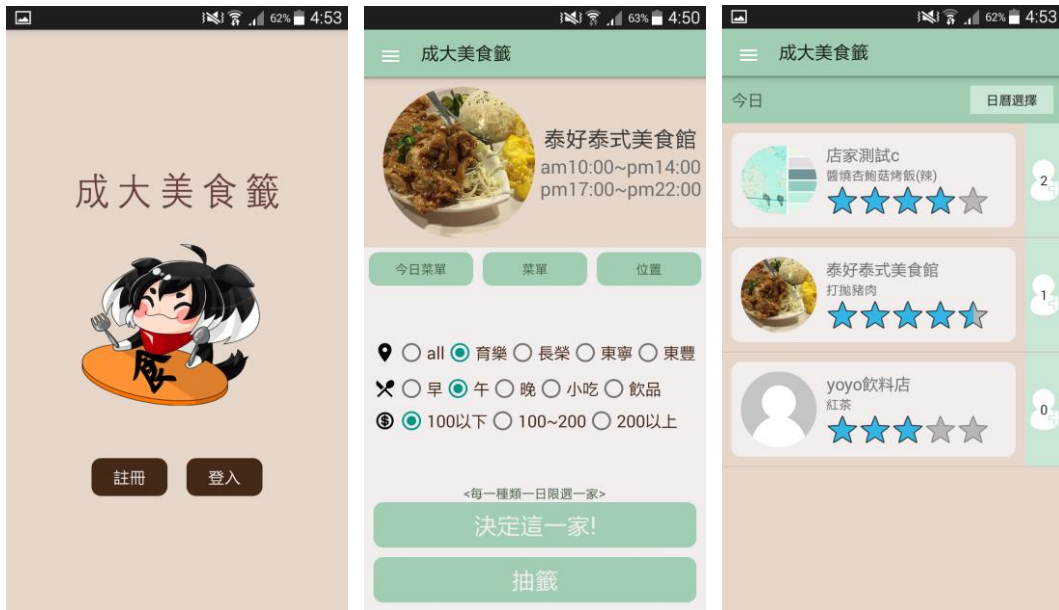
62% 4:53

成大美食籤

食

註冊 登入

63% 4:50

成大美食籤

泰好泰式美食館
am10:00~pm14:00
pm17:00~pm22:00

今日菜單 菜單 位置

all 育樂 長榮 東寧 東豐

早 午 晚 小吃 飲品

100以下 100~200 200以上

<每一種類一日限選一家>

決定這一家!

抽籤

62% 4:53

成大美食籤

今日

日曆選擇

店家測試c
醬燒杏鮑菇烤飯(辣)

2

泰好泰式美食館
打拋豬肉

1

yoyo飲料店
紅茶

0